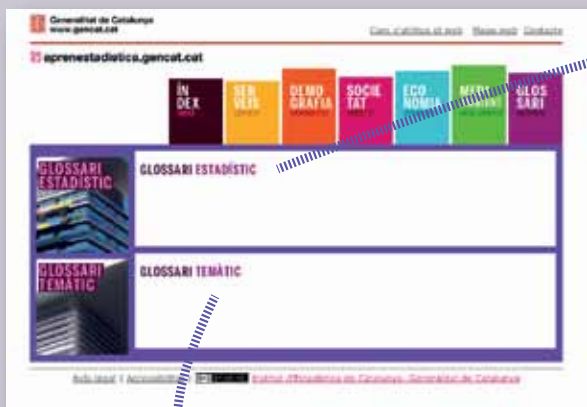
Generalitat de Catalunya
www.gencat.cat

Com s'utilitza el web  Mapa web  Contacte

aprenestadistica.gencat.cat

ÍN DEX

SER VEIS

DEMO GRAFIA

SOCIE TAT

ECO NOMIA

MEDI AMBIENT

GLOS SARI

GLOSSARI ESTADÍSTIC

GLOSSARI ESTADÍSTIC

GLOSSARI TEMÀTIC

GLOSSARI TEMÀTIC

Avís legal | Accessibilitat | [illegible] Institut d'Estadística de Catalunya. Generalitat de Catalunya